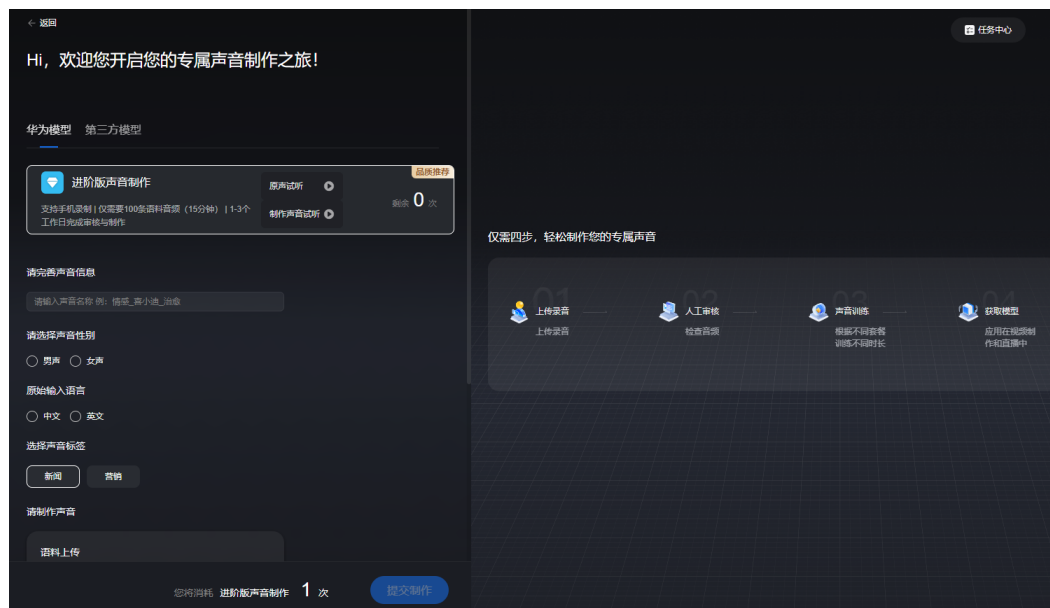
← 返回

Hi，欢迎您开启您的专属声音制作之旅！

华为模型　第三方模型

进阶版声音制作
支持手机录制 | 仅需要100条语料音频（15分钟） | 1-3个工作日完成审核与制作
原声试听
制作声音试听
品质推荐
剩余 0 次

请完善声音信息
请输入声音名称 例：情感_青小逍_治愈

请选择声音性别
男声　女声

原始输入语言
中文　英文

选择声音标签
新闻　营销

请制作声音
语料上传

您将消耗 进阶版声音制作 1 次　提交制作

任务中心

仅需四步，轻松制作您的专属声音

01 上传录音
上传录音

02 人工审核
检查音频

03 声音训练
根据不同套餐训练不同时长

04 获取模型
应用在视频制作和直播中